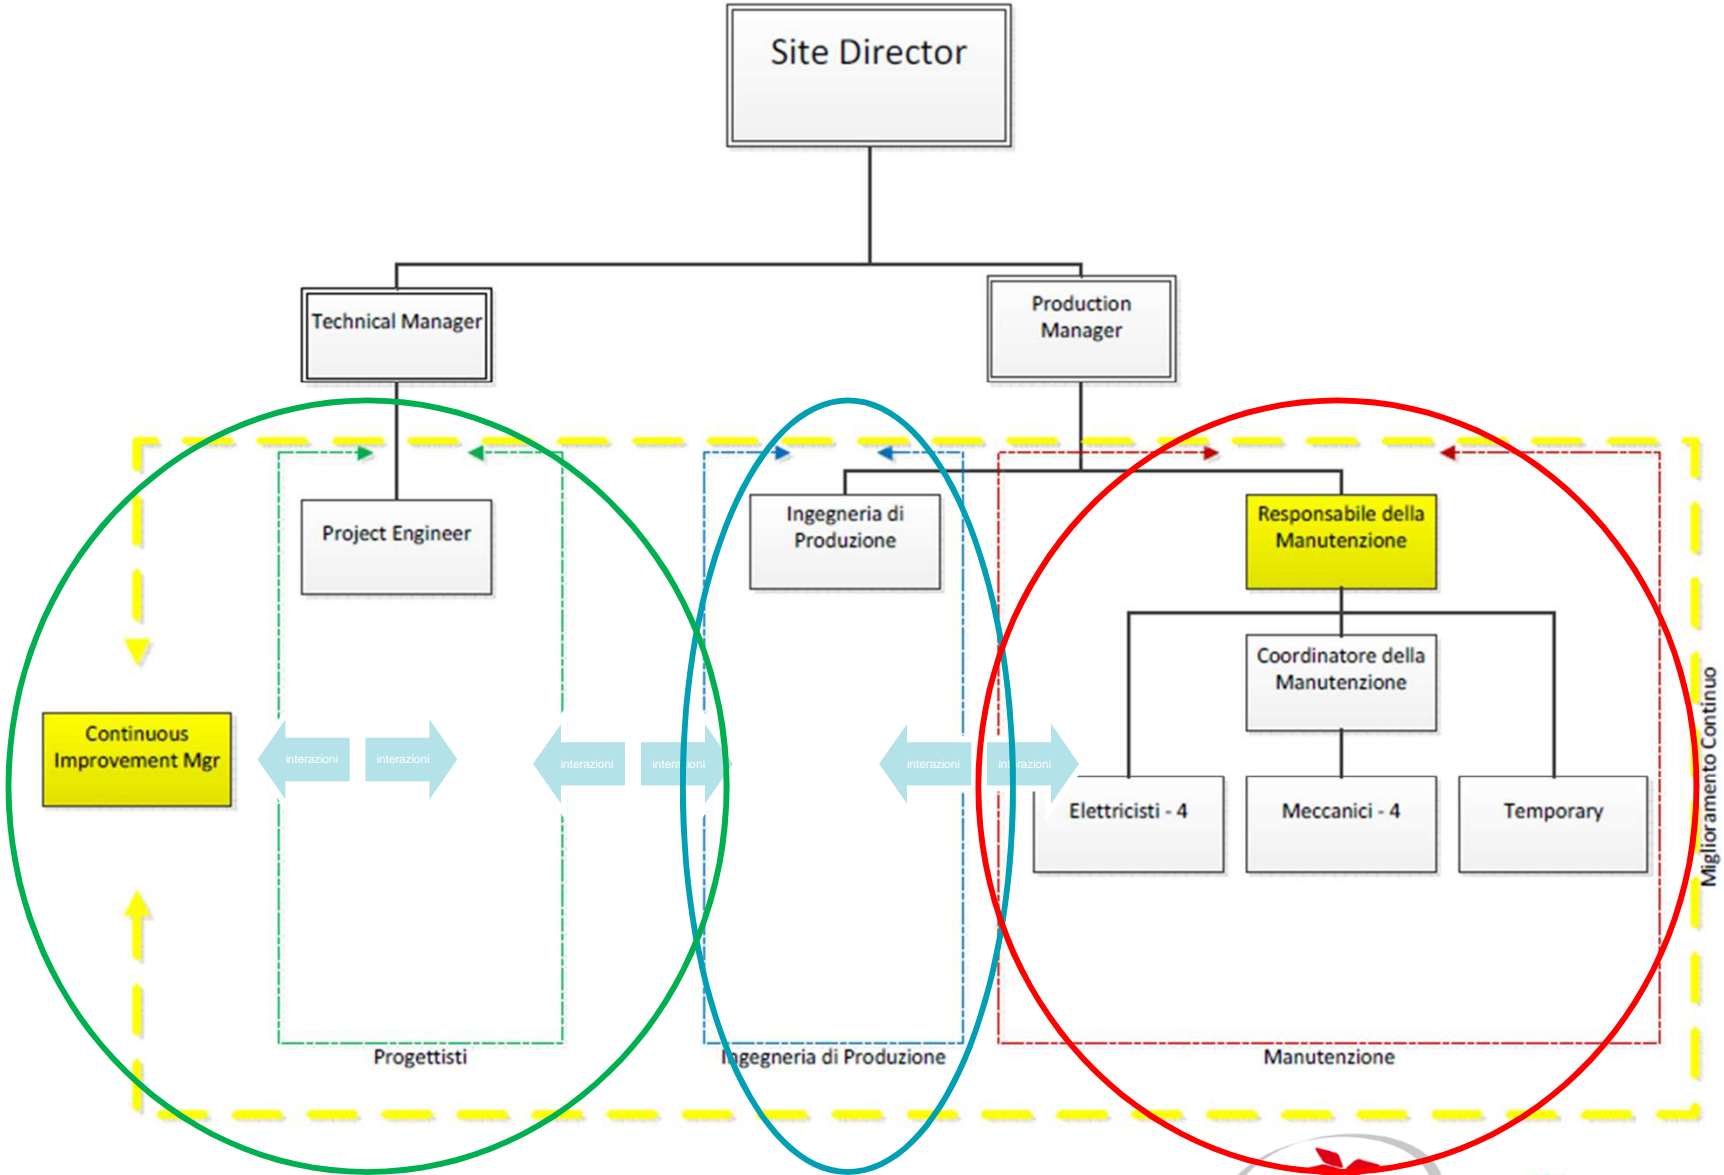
Site Director

Technical Manager

Production Manager

Project Engineer

Ingegneria di Produzione

Responsabile della Manutenzione

Coordinatore della Manutenzione

Continuous Improvement Mgr

interazioni

interazioni

interazioni

intera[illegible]ioni

interazioni

in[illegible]razioni

Elettricisti - 4

Meccanici - 4

Temporary

Progettisti

Ingegneria di Produzione

Manutenzione

Miglioramento Continuo